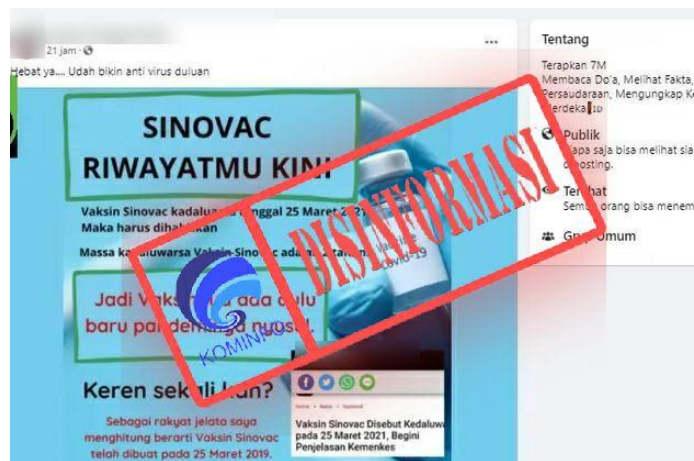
21 jam ·

Hebat ya.... Udah bikin anti virus duluan

SINOVAC RIWAYATMU KINI

Vaksin Sinovac kadaluw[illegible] tanggal 25 Maret 2021. Maka harus dihab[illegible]kan

Massa ka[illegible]luwarsa Vaksin Sinovac ada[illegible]

Jadi Vaksin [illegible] ada dulu baru pa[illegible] dem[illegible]

Keren sekali kan?

Sebagai rakyat jelata saya menghitung berarti Vaksin Sinovac telah dibuat pada 25 Maret 2019.

COVID-19

DISINFORMASI

KOMINFO

Vaksin Sinovac Disebut Kedaluwarsa pada 25 Maret 2021, Begini Penjelasan Kemenkes

Tentang

Terapkan 7M

Membaca Do'a, Melihat Fakta, Persaudaraan, Mengungkap K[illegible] Merdeka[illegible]

Publik

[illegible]apa saja bisa melihat sia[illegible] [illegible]posting.

Terlihat

Semu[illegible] orang bisa menem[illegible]

Grup Umum